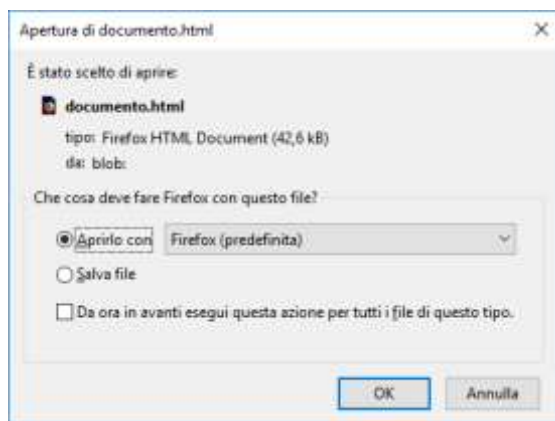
Apertura di documento.html

×

È stato scelto di aprire:

documento.html

tipo: Firefox HTML Document (42,6 kB)

da: blob:

Che cosa deve fare Firefox con questo file?

Aprirlo con Firefox (predefinita)

Salva file

Da ora in avanti esegui questa azione per tutti i file di questo tipo.

OK

Annulla